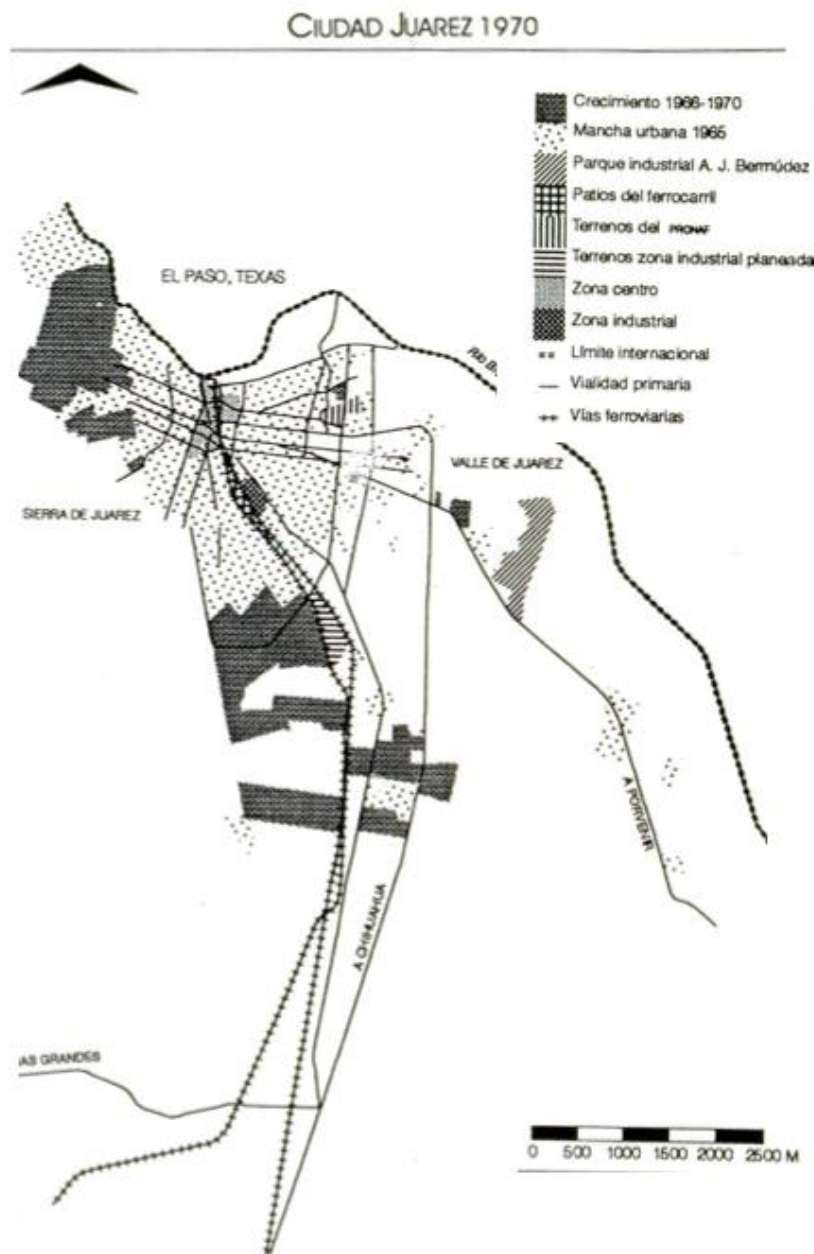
CIUDAD JUAREZ 1970

Crecimiento 1966-1970
Mancha urbana 1965
Parque industrial A. J. Bermúdez
Patios del ferrocarril
Terrenos del PRONAF
Terrenos zona industrial planeada
Zona centro
Zona industrial
Límite internacional
Vialidad primaria
Vías ferroviarias

EL PASO, TEXAS
RIO B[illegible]
VALLE DE JUAREZ
SIERRA DE JUAREZ
A. PORVENIR
A. CHIHUAHUA
AS GRANDES

0 500 1000 1500 2000 2500 M